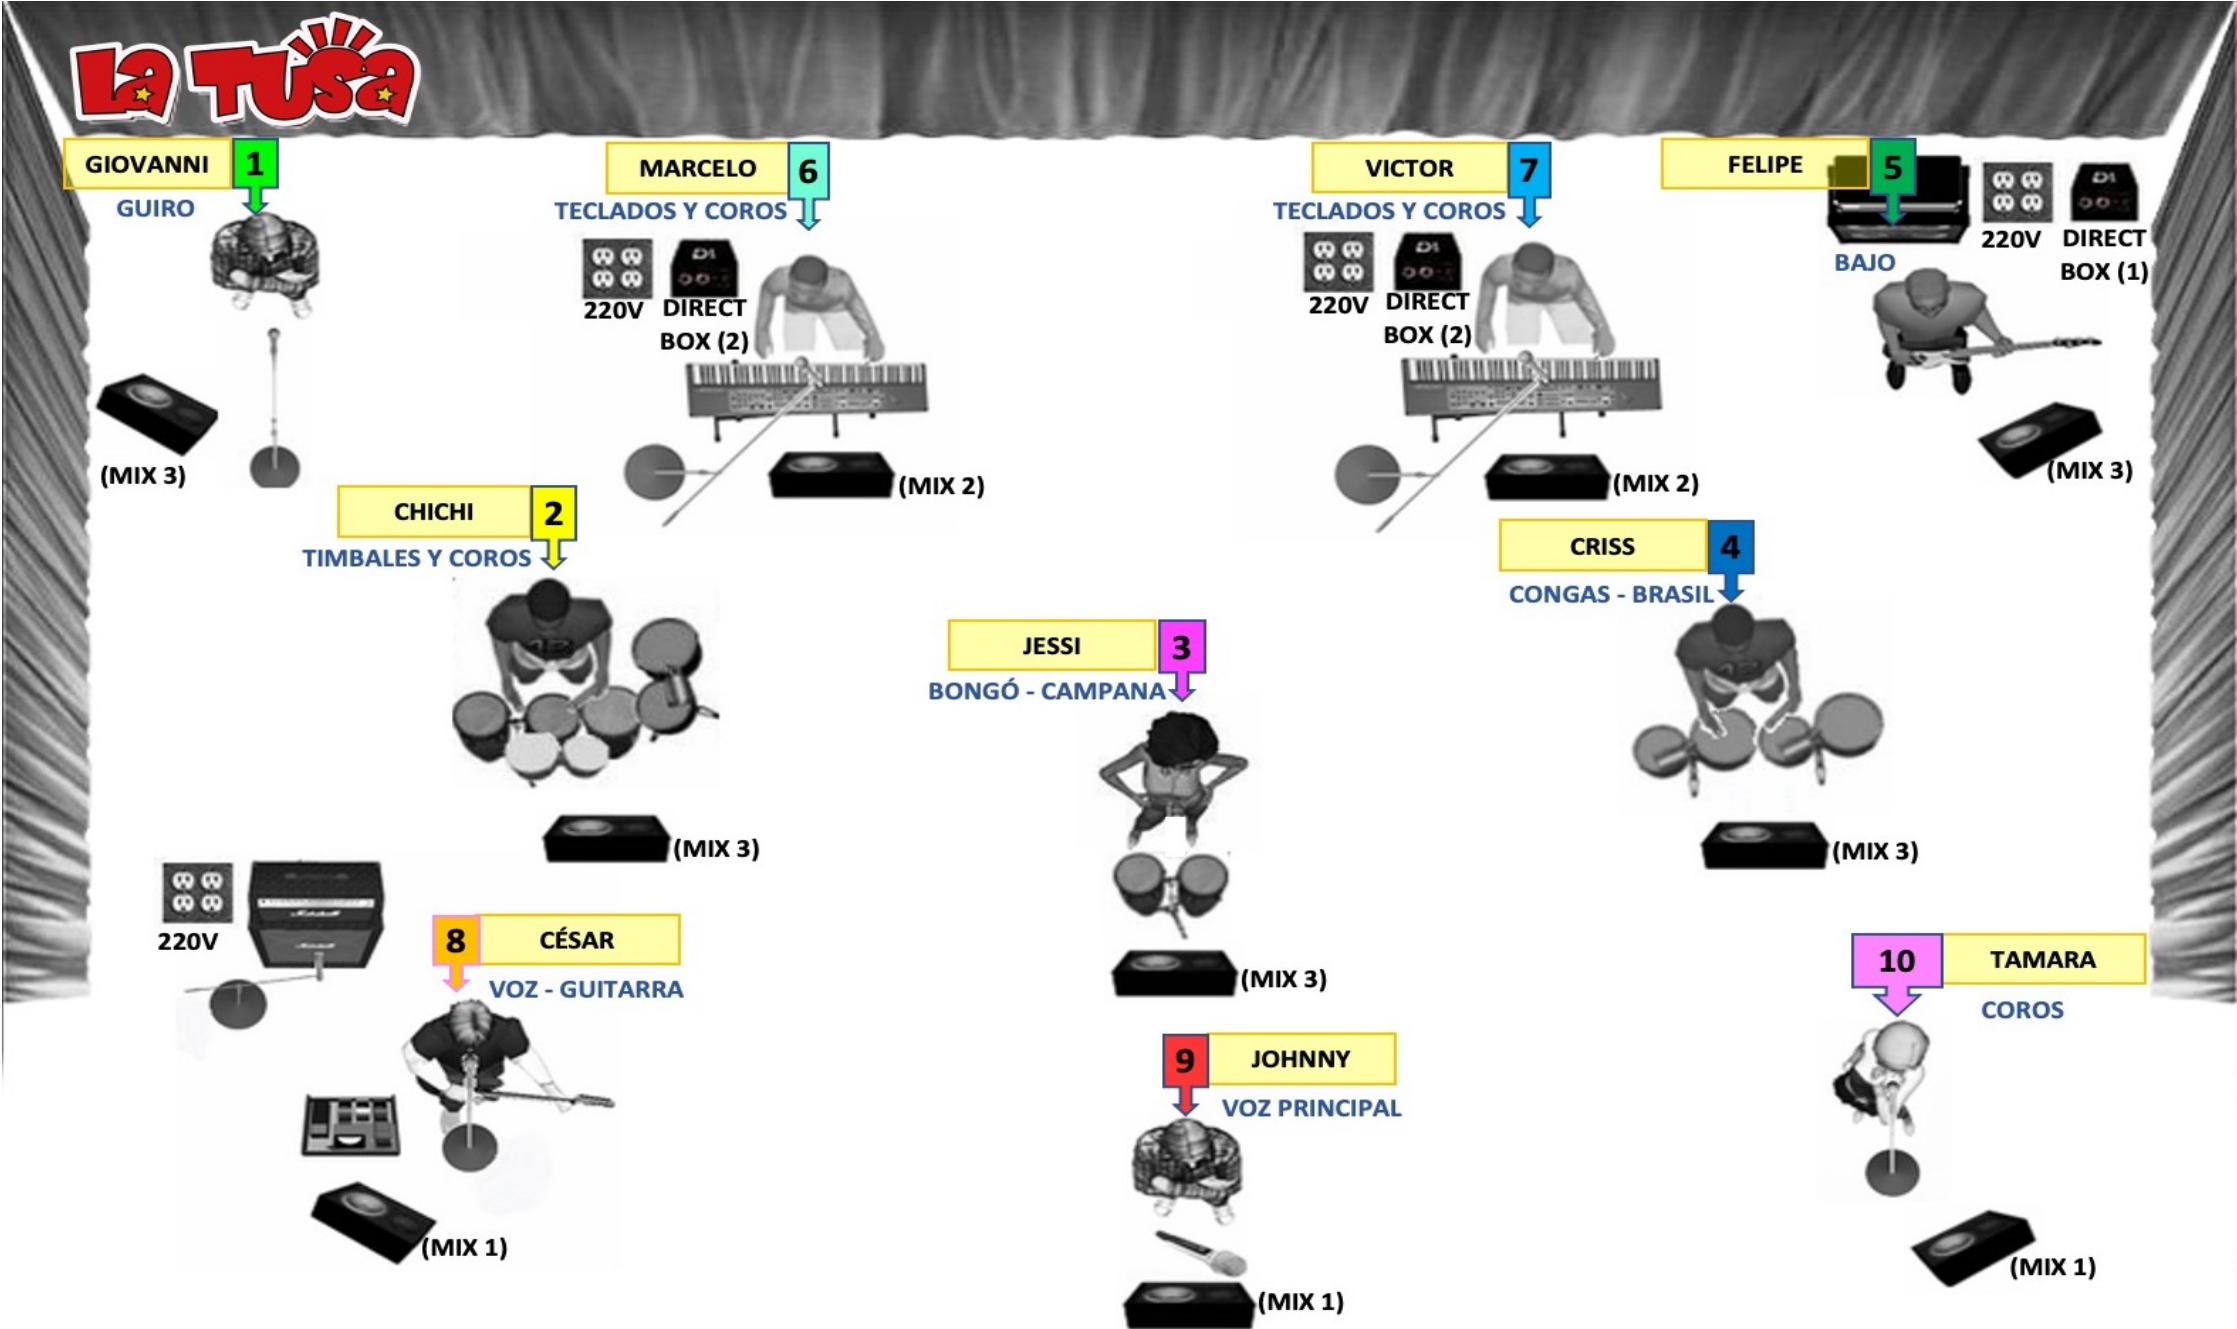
La Tusa

GIOVANNI 1
GUIRO
(MIX 3)

MARCELO 6
TECLADOS Y COROS
220V
DIRECT BOX (2)
(MIX 2)

VICTOR 7
TECLADOS Y COROS
220V
DIRECT BOX (2)
(MIX 2)

FELIPE 5
220V
DIRECT BOX (1)
BAJO
(MIX 3)

CHICHI 2
TIMBALES Y COROS
(MIX 3)

CRISS 4
CONGAS - BRASIL
(MIX 3)

JESSI 3
BONGÓ - CAMPANA
(MIX 3)

220V
8 CÉSAR
VOZ - GUITARRA
(MIX 1)

9 JOHNNY
VOZ PRINCIPAL
(MIX 1)

10 TAMARA
COROS
(MIX 1)